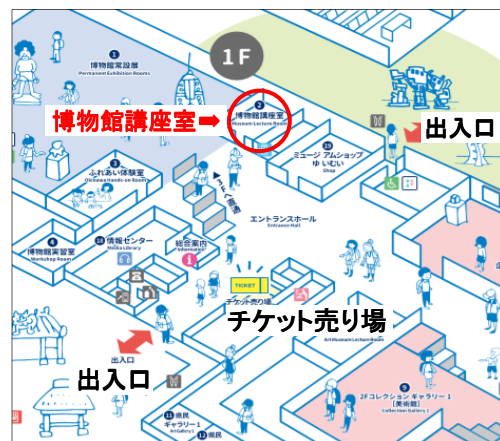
1F

1
博物館常設展
Permanent Exhibition Rooms

博物館講座室➡

2
博物館講座室
Museum Lecture Room

出入口

10
ミュージ アムショップ
ゆいむい
Shop

3
ふれあい体験室
Okinawa Hands-on Room

2Fへ
階段

エントランスホール
Entrance Hall

4
博物館実習室
Workshop Room

12
情報センター
Media Library

総合案内
Information

TICKET
チケット売り場

チケット売り場

Art Museum Lecture Room

出入口

出入口

9
2Fコレクション ギャラリー 1
(美術館)
Collection Gallery 1

11
県民
ギャラリー 1
Art Gallery 1

12
県民